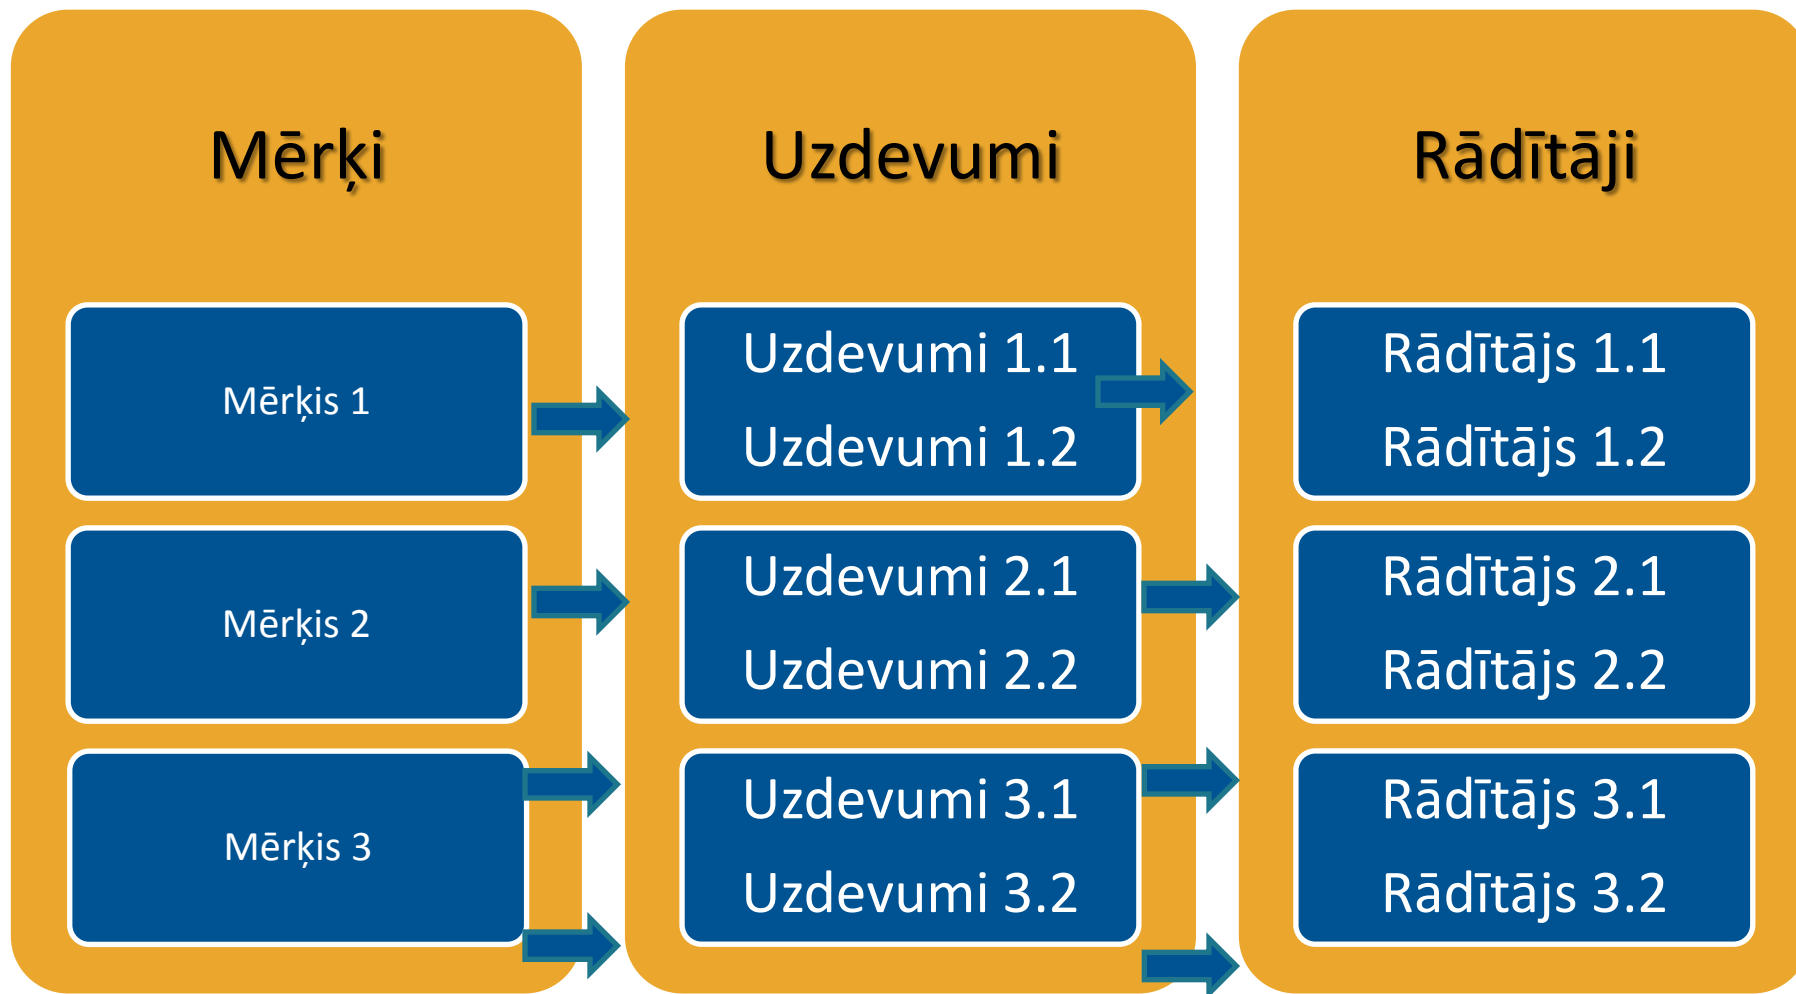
Mērķi

Mērķis 1

Mērķis 2

Mērķis 3

Uzdevumi

Uzdevumi 1.1
Uzdevumi 1.2

Uzdevumi 2.1
Uzdevumi 2.2

Uzdevumi 3.1
Uzdevumi 3.2

Rādītāji

Rādītājs 1.1
Rādītājs 1.2

Rādītājs 2.1
Rādītājs 2.2

Rādītājs 3.1
Rādītājs 3.2